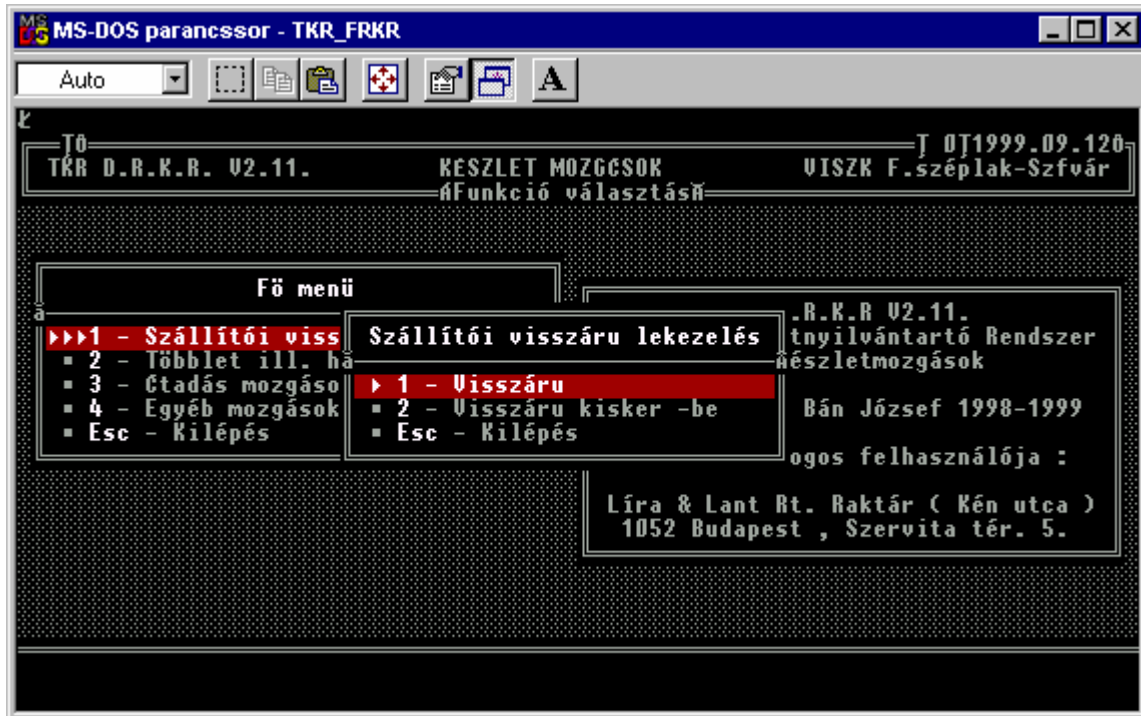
MS-DOS parancssor - TKR_FRKR

Auto

Ł

TÖ
T ÖT1999.09.120
TKR D.R.K.R. V2.11.
KESZLET MOZGCSOK
VISZK F.széplak-Szfvár
ÁFunkció választásÄ

Fö menü

ä

▸▸▸1 - Szállítói viss
▪ 2 - Többlet ill. hä
▪ 3 - Ctadás mozgáso
▪ 4 - Egyéb mozgások
▪ Esc - Kilépés

Szállítói visszáru lekezelés

▸ 1 - Visszáru
▪ 2 - Visszáru kisker -be
▪ Esc - Kilépés

.R.K.R V2.11.
tnyilvántartó Rendszer
äészletmozgások
Bán József 1998-1999
ogos felhasználója :
Líra & Lant Rt. Raktár ( Kén utca )
1052 Budapest , Szervita tér. 5.